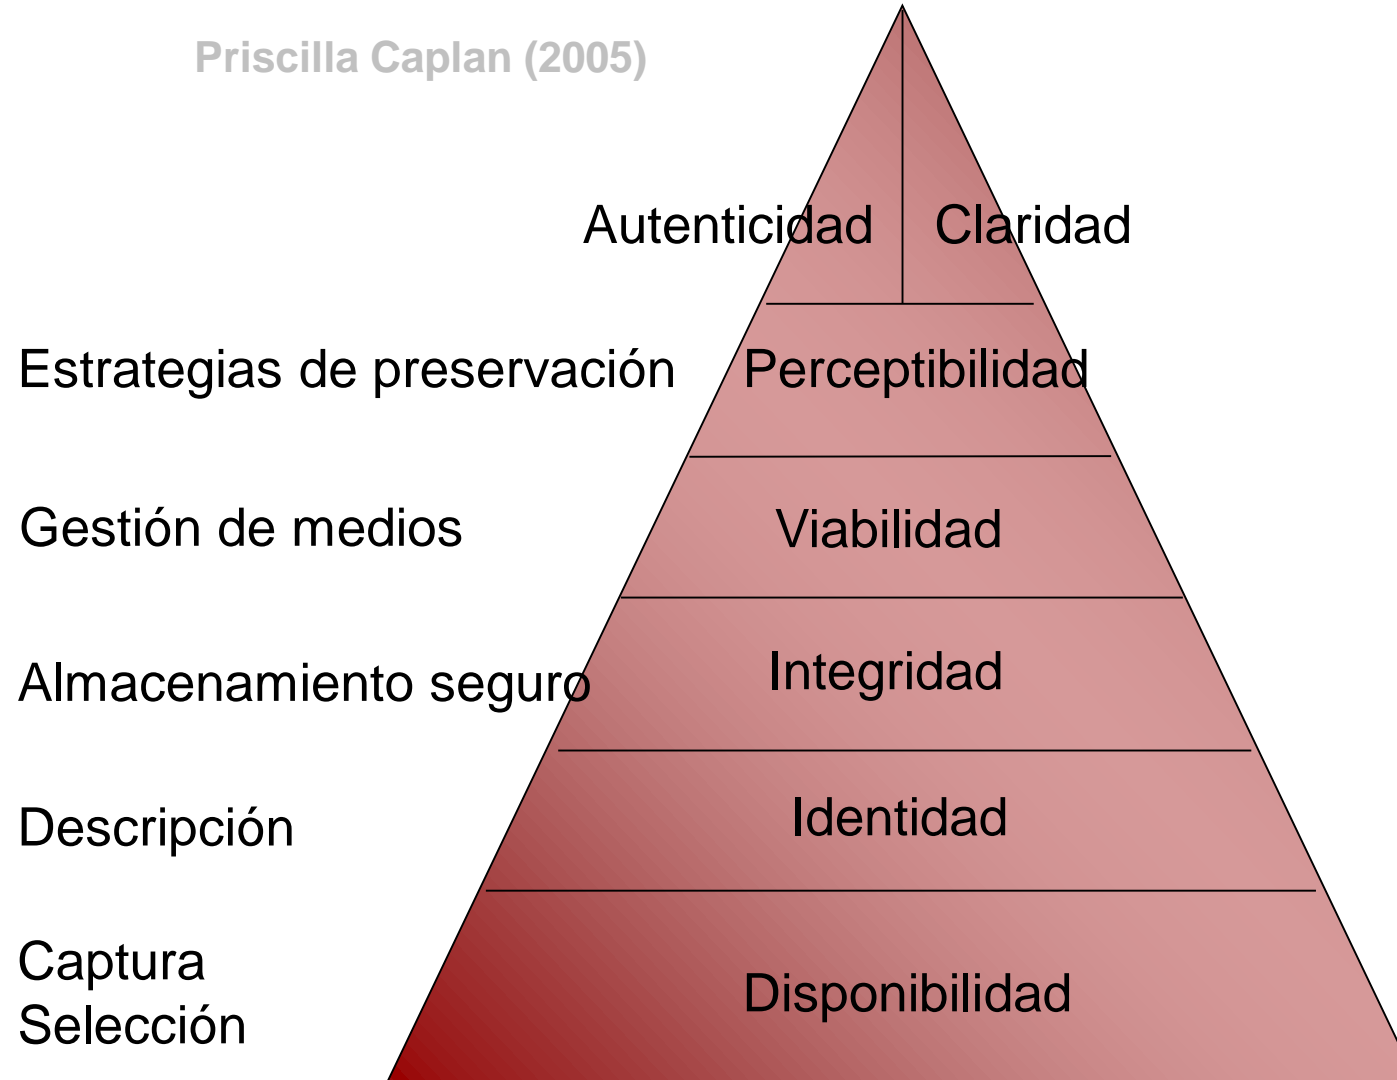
Priscilla Caplan (2005)

Autenticidad | Claridad

Estrategias de preservación

Perceptibilidad

Gestión de medios

Viabilidad

Almacenamiento seguro

Integridad

Descripción

Identidad

Captura
Selección

Disponibilidad